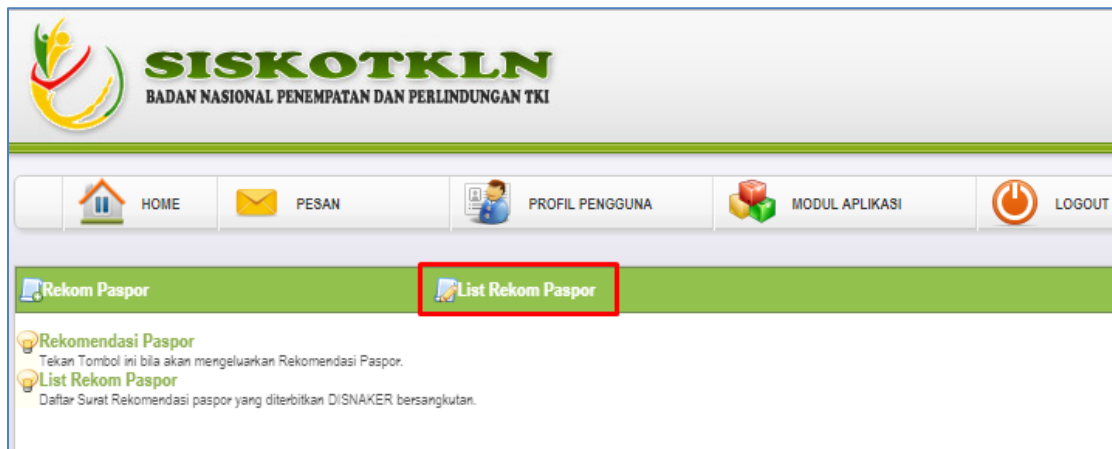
SISKOTKLN
BADAN NASIONAL PENEMPATAN DAN PERLINDUNGAN TKI

HOME PESAN PROFIL PENGGUNA MODUL APLIKASI LOGOUT

Rekom Paspor List Rekom Paspor

Rekomendasi Paspor
Tekan Tombol ini bila akan mengeluarkan Rekomendasi Paspor.
List Rekom Paspor
Daftar Surat Rekomendasi paspor yang diterbitkan DISNAKER bersangkutan.